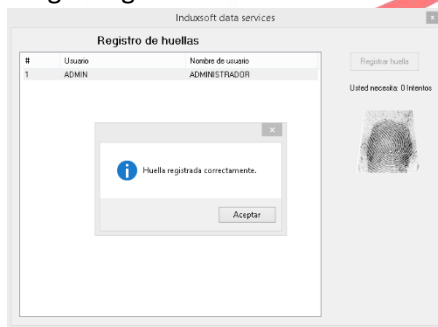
Induxsoft data services

Registro de huellas

| # | Usuario | Nombre de usuario |
|---|---|---|
| 1 | ADMIN | ADMINISTRADOR |

Registrar huella

Usted necesita: 0 Intentos

×

Huella registrada correctamente.

Aceptar